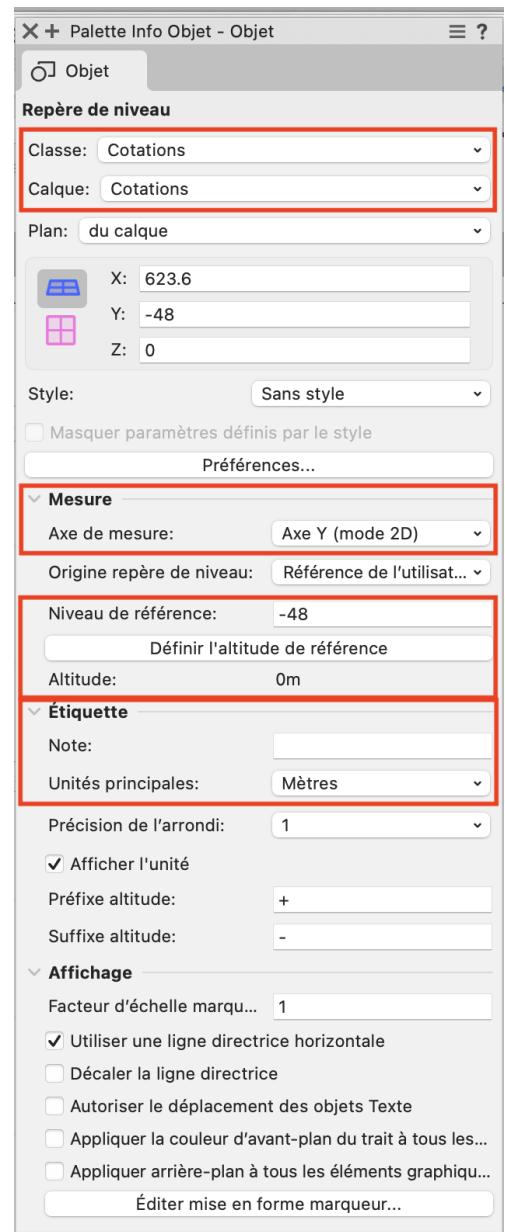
Palette Info Objet - Objet

Objet

Repère de niveau

Classe: Cotations

Calque: Cotations

Plan: du calque

X: 623.6

Y: -48

Z: 0

Style: Sans style

Masquer paramètres définis par le style

Préférences...

Mesure

Axe de mesure: Axe Y (mode 2D)

Origine repère de niveau: Référence de l'utilisat...

Niveau de référence: -48

Définir l'altitude de référence

Altitude: 0m

Étiquette

Note:

Unités principales: Mètres

Précision de l'arrondi: 1

Afficher l'unité

Préfixe altitude: +

Suffixe altitude: -

Affichage

Facteur d'échelle marqu... 1

Utiliser une ligne directrice horizontale

Décaler la ligne directrice

Autoriser le déplacement des objets Texte

Appliquer la couleur d'avant-plan du trait à tous les...

Appliquer arrière-plan à tous les éléments graphiqu...

Éditer mise en forme marqueur...